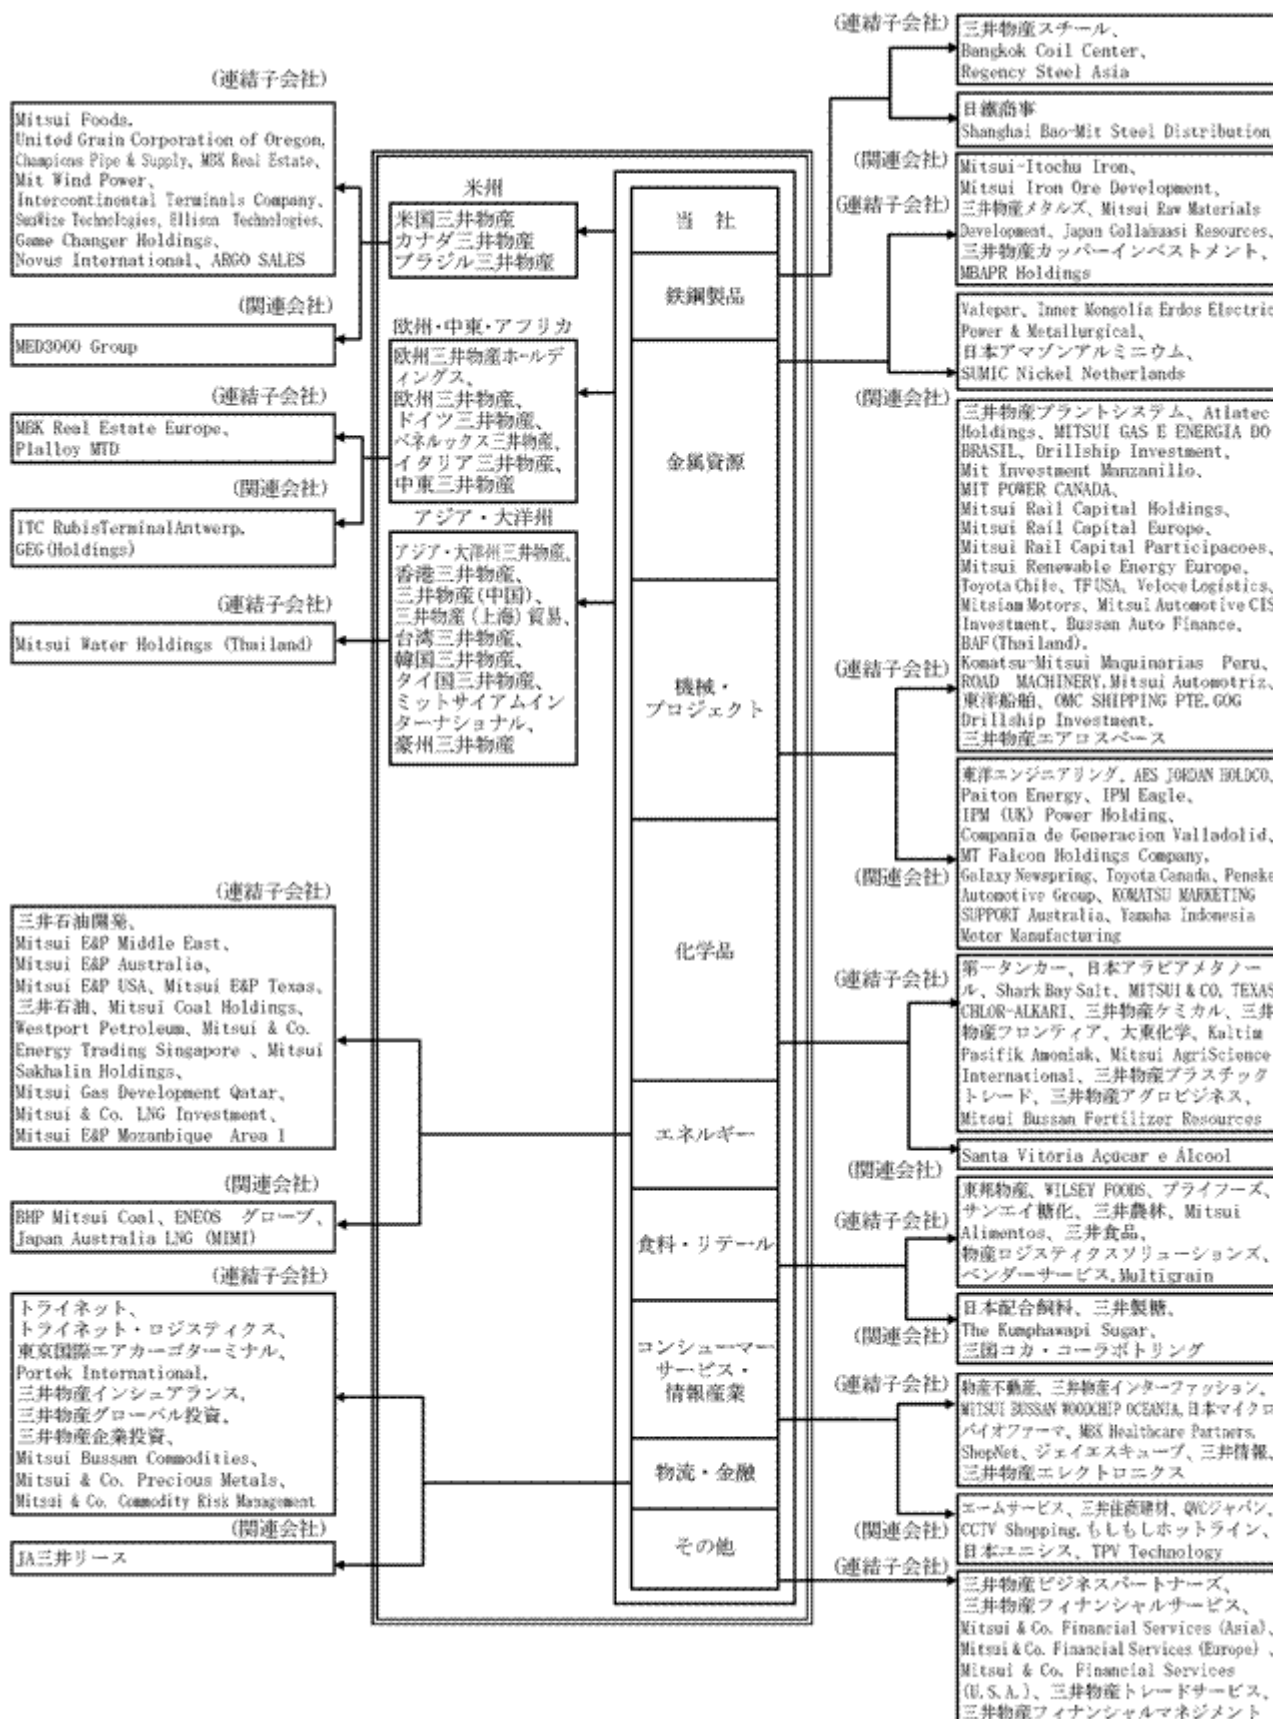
(連結子会社)
三井物産スチール、Bangkok Coil Center、Regency Steel Asia

日鐵商事
Shanghai Bao-Mit Steel Distribution

(関連会社)
(連結子会社)
Mitsui-Itochu Iron、Mitsui Iron Ore Development、三井物産メタルズ、Mitsui Raw Materials Development、Japan Collahuasi Resources、三井物産カッパーインベストメント、MBAPR Holdings

Valepar、Inner Mongolia Erdos Electric Power & Metallurgical、日本アマゾンアルミニウム、SUMIC Nickel Netherlands

(関連会社)
三井物産プラントシステム、Atlatec Holdings、MITSUI GAS E ENERGIA DO BRASIL、Drillship Investment、Mit Investment Manzanillo、MIT POWER CANADA、Mitsui Rail Capital Holdings、Mitsui Rail Capital Europe、Mitsui Rail Capital Participacoes、Mitsui Renewable Energy Europe、Toyota Chile、TFUSA、Veloce Logistics、Mitsiam Motors、Mitsui Automotive CIS Investment、Bussan Auto Finance、BAF(Thailand)、Komatsu-Mitsui Maquinarias Peru、ROAD MACHINERY、Mitsui Automotriz、東洋船舶、OMC SHIPPING PTE.GOG Drillship Investment、三井物産エアロスペース

(連結子会社)
東洋エンジニアリング、AES JORDAN HOLDCO、Paiton Energy、IPM Eagle、IPM (UK) Power Holding、Compania de Generacion Valladolid、MT Falcon Holdings Company、Galaxy Newspring、Toyota Canada、Penske Automotive Group、KOMATSU MARKETING SUPPORT Australia、Yamaha Indonesia Motor Manufacturing

(関連会社)
(連結子会社)
第一タンカー、日本アラビアメタノール、Shark Bay Salt、MITSUI & CO. TEXAS CHLOR-ALKARI、三井物産ケミカル、三井物産フロンティア、大東化学、Kaltim Pasifik Amoniak、Mitsui AgriScience International、三井物産プラスチックトレード、三井物産アグロビジネス、Mitsui Bussan Fertilizer Resources

Santa Vitória Açucar e Álcool

(関連会社)
(連結子会社)
東邦物産、WILSEY FOODS、プライフーズ、サンエイ糖化、三井農林、Mitsui Alimentos、三井食品、物産ロジスティクスソリューションズ、ベンダーサービス、Multigrain

日本配合飼料、三井製糖、The Kumphawapi Sugar、三国コカ・コーラボトリング

(関連会社)
(連結子会社)
物産不動産、三井物産インターファッション、MITSUI BUSSAN WOODCHIP OCEANIA、日本マイクロバイオファーマ、MBK Healthcare Partners、ShopNet、ジェイエスキューブ、三井情報、三井物産エレクトロニクス

エームサービス、三井住商建材、QVCジャパン、CCTV Shopping、もしもしホットライン、日本ユニシス、TPV Technology

(関連会社)
(連結子会社)
三井物産ビジネスパートナーズ、三井物産フィナンシャルサービス、Mitsui & Co. Financial Services (Asia)、Mitsui & Co. Financial Services (Europe)、Mitsui & Co. Financial Services (U.S.A.)、三井物産トレードサービス、三井物産フィナンシャルマネジメント

当　社
鉄鋼製品
金属資源
機械・プロジェクト
化学品
エネルギー
食料・リテール
コンシューマーサービス・情報産業
物流・金融
その他

米州
米国三井物産、カナダ三井物産、ブラジル三井物産

欧州・中東・アフリカ
欧州三井物産ホールディングス、欧州三井物産、ドイツ三井物産、ベネルックス三井物産、イタリア三井物産、中東三井物産

アジア・大洋州
アジア・大洋州三井物産、香港三井物産、三井物産(中国)、三井物産(上海)貿易、台湾三井物産、韓国三井物産、タイ国三井物産、ミットサイアムインターナショナル、豪州三井物産

(連結子会社)
Mitsui Foods、United Grain Corporation of Oregon、Champions Pipe & Supply、MBK Real Estate、Mit Wind Power、Intercontinental Terminals Company、SunWize Technologies、Ellison Technologies、Game Changer Holdings、Novus International、ARGO SALES

(関連会社)
MED3000 Group

(連結子会社)
MBK Real Estate Europe、Plalloy MTD

(関連会社)
ITC RubisTerminalAntwerp、GEG(Holdings)

(連結子会社)
Mitsui Water Holdings (Thailand)

(連結子会社)
三井石油開発、Mitsui E&P Middle East、Mitsui E&P Australia、Mitsui E&P USA、Mitsui E&P Texas、三井石油、Mitsui Coal Holdings、Westport Petroleum、Mitsui & Co. Energy Trading Singapore、Mitsui Sakhalin Holdings、Mitsui Gas Development Qatar、Mitsui & Co. LNG Investment、Mitsui E&P Mozambique Area 1

(関連会社)
BHP Mitsui Coal、ENEOS グローブ、Japan Australia LNG (MIMI)

(連結子会社)
トライネット、トライネット・ロジスティクス、東京国際エアカーゴターミナル、Portek International、三井物産インシュアランス、三井物産グローバル投資、三井物産企業投資、Mitsui Bussan Commodities、Mitsui & Co. Precious Metals、Mitsui & Co. Commodity Risk Management

(関連会社)
JA三井リース